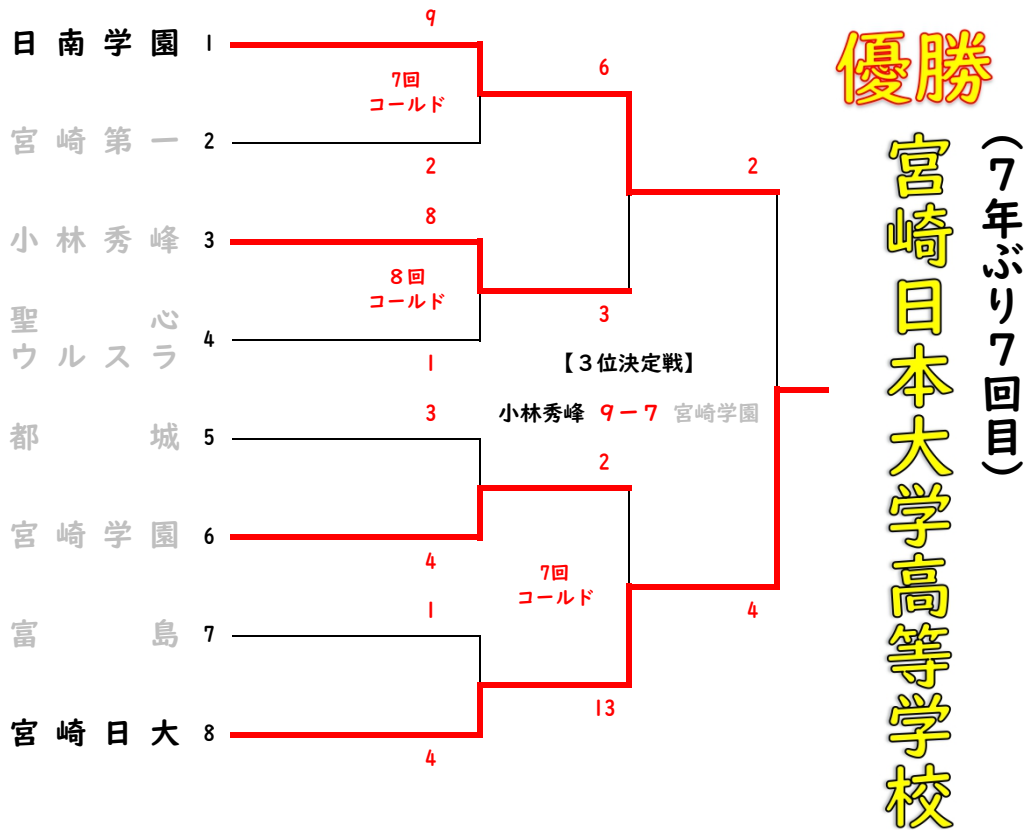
日南学園 1
宮崎第一 2
小林秀峰 3
聖心ウルスラ 4
都城 5
宮崎学園 6
富島 7
宮崎日大 8

9
7回
コールド
2
8
8回
コールド
1
3
4
1
4
6
3
2
7回
コールド
13
2
4

【3位決定戦】
小林秀峰 9－7 宮崎学園

優勝
宮崎日本大学高等学校
（7年ぶり7回目）